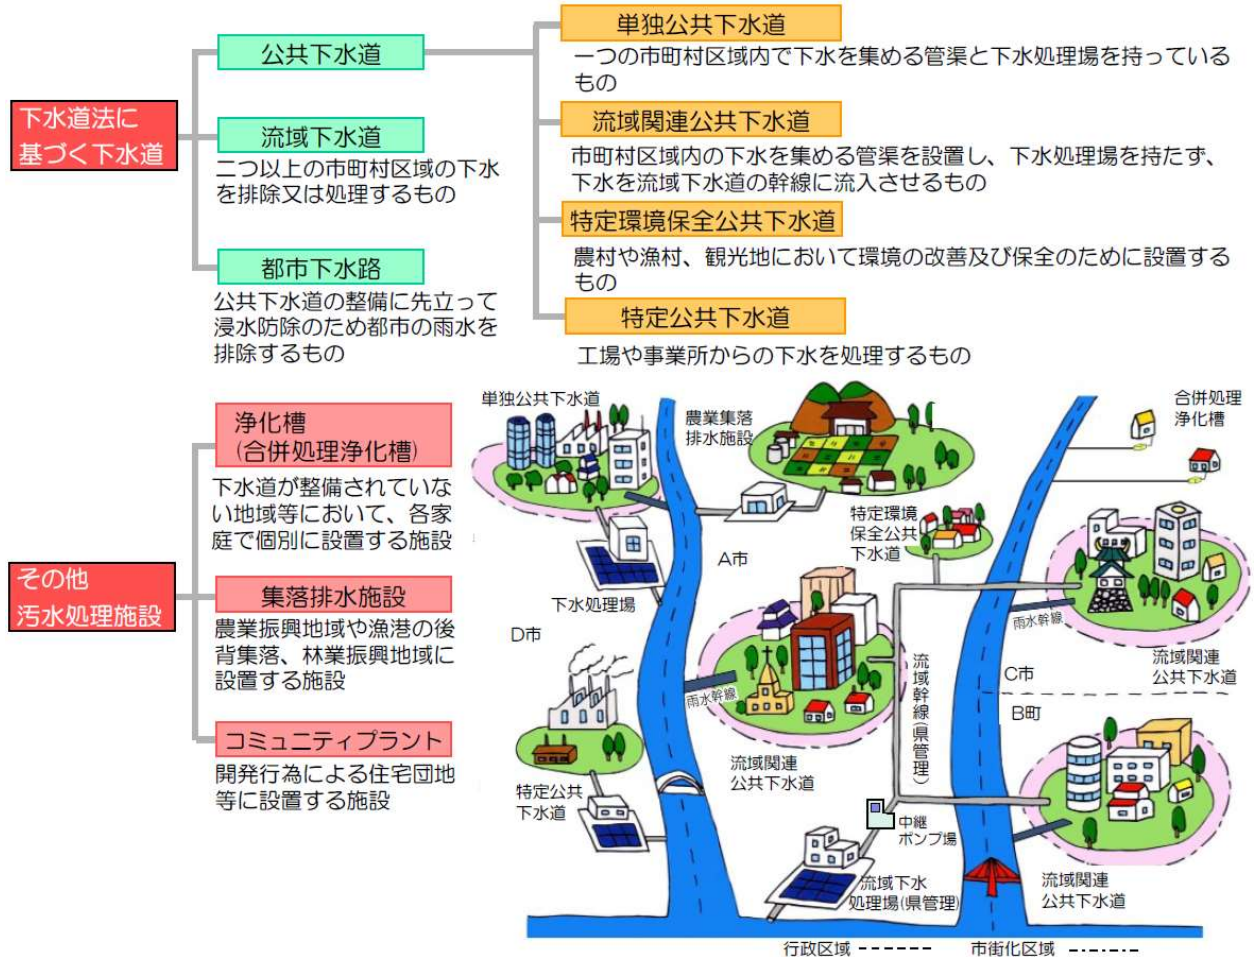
下水道法に基づく下水道

公共下水道

単独公共下水道
一つの市町村区域内で下水を集める管渠と下水処理場を持っているもの

流域関連公共下水道
市町村区域内の下水を集める管渠を設置し、下水処理場を持たず、下水を流域下水道の幹線に流入させるもの

特定環境保全公共下水道
農村や漁村、観光地において環境の改善及び保全のために設置するもの

特定公共下水道
工場や事業所からの下水を処理するもの

流域下水道
二つ以上の市町村区域の下水を排除又は処理するもの

都市下水路
公共下水道の整備に先立って浸水防除のため都市の雨水を排除するもの

その他汚水処理施設

浄化槽
(合併処理浄化槽)
下水道が整備されていない地域等において、各家庭で個別に設置する施設

集落排水施設
農業振興地域や漁港の後背集落、林業振興地域に設置する施設

コミュニティプラント
開発行為による住宅団地等に設置する施設

単独公共下水道
農業集落排水施設
合併処理浄化槽
特定環境保全公共下水道
A市
下水処理場
D市
雨水幹線
雨水幹線
流域幹線(県管理)
C市
流域関連公共下水道
B町
特定公共下水道
流域関連公共下水道
中継ポンプ場
流域下水処理場(県管理)
流域関連公共下水道
行政区域 ------
市街化区域 -·-·-·-